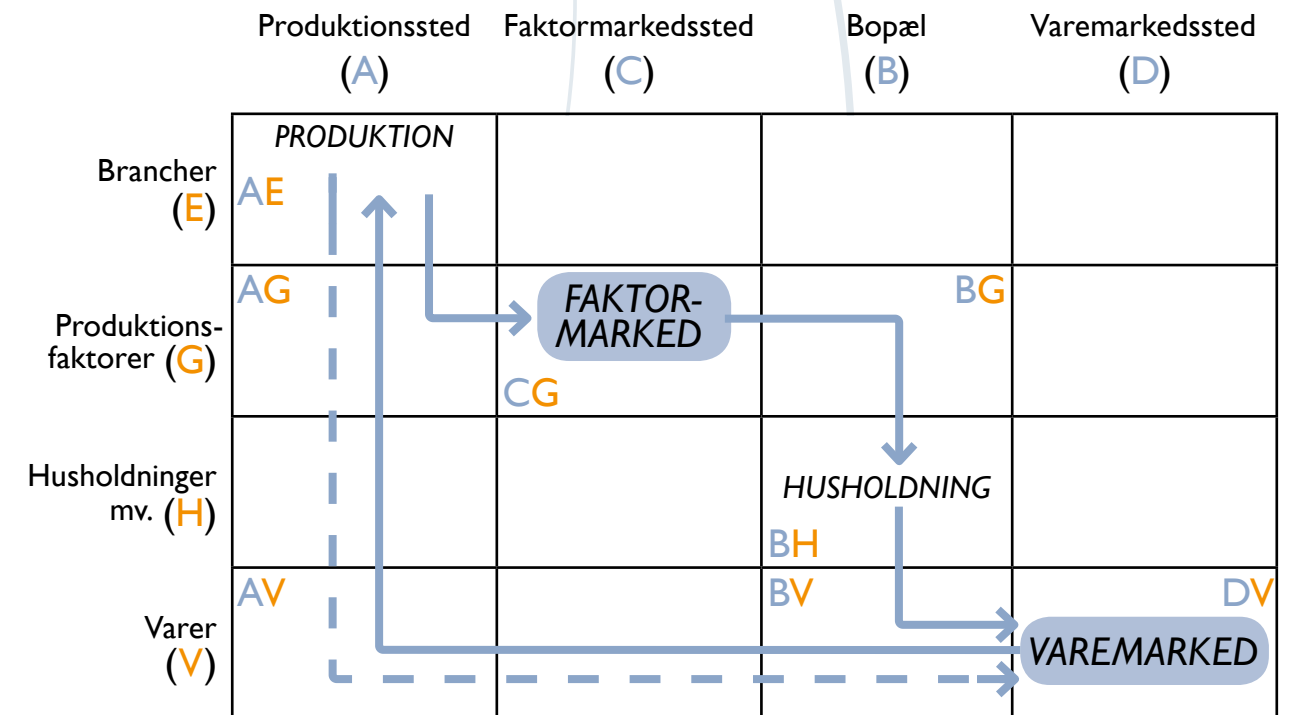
| | Produktionssted (A) | Faktormarkedssted (C) | Bopæl (B) | Varemarkedssted (D) |
|---|---|---|---|---|
| Brancher (E) | PRODUKTION AE | | | |
| Produktionsfaktorer (G) | AG | FAKTORMARKED CG | BG | |
| Husholdninger mv. (H) | | | HUSHOLDNING BH | |
| Varer (V) | AV | | BV | DV VAREMARKED |